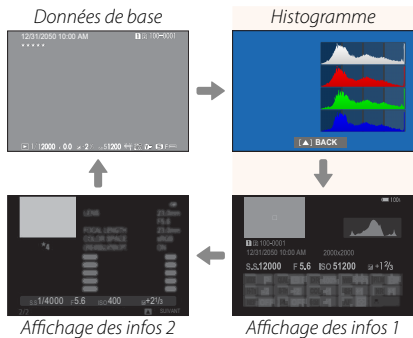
Données de base

12/31/2050 10:00 AM

100-0001

1/2000 F5.6 ISO 1200

Histogramme

BACK

Affichage des infos 2

LENS
FOCAL LENGTH
COLOR SPACE

S.S 1/4000 F 5.6 ISO 400 $+2\frac{1}{3}$

Affichage des infos 1

100-0001
12/31/2050 10:00 AM

S.S 12000 F 5.6 ISO 51200 $+1\frac{2}{3}$